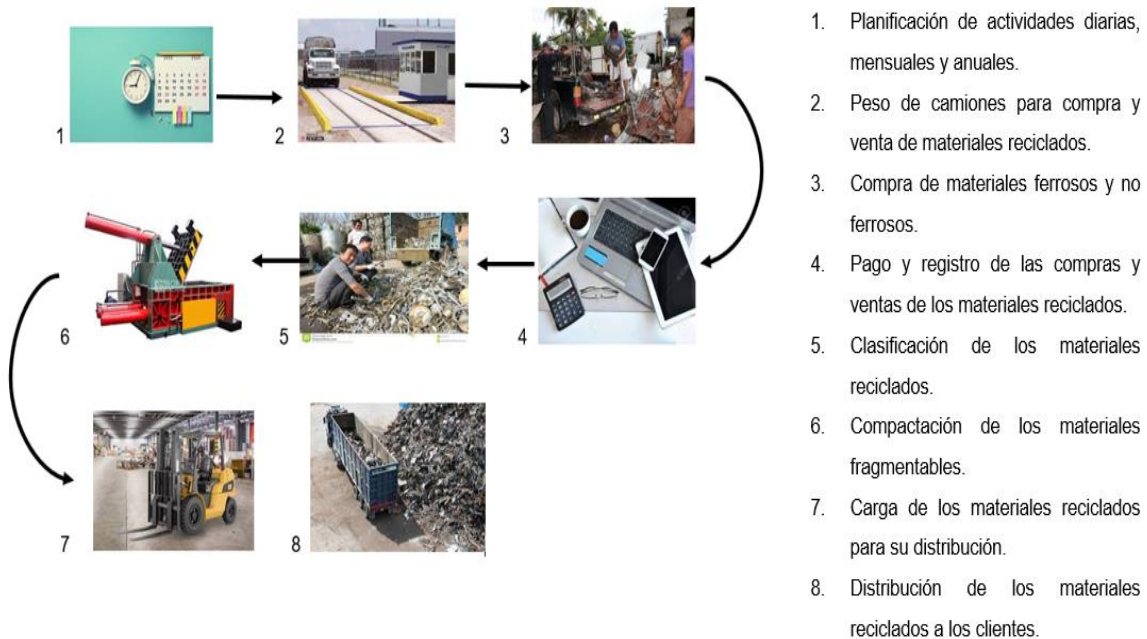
1

2

3

6

5

4

7

8

1. Planificación de actividades diarias, mensuales y anuales.

2. Peso de camiones para compra y venta de materiales reciclados.

3. Compra de materiales ferrosos y no ferrosos.

4. Pago y registro de las compras y ventas de los materiales reciclados.

5. Clasificación de los materiales reciclados.

6. Compactación de los materiales fragmentables.

7. Carga de los materiales reciclados para su distribución.

8. Distribución de los materiales reciclados a los clientes.